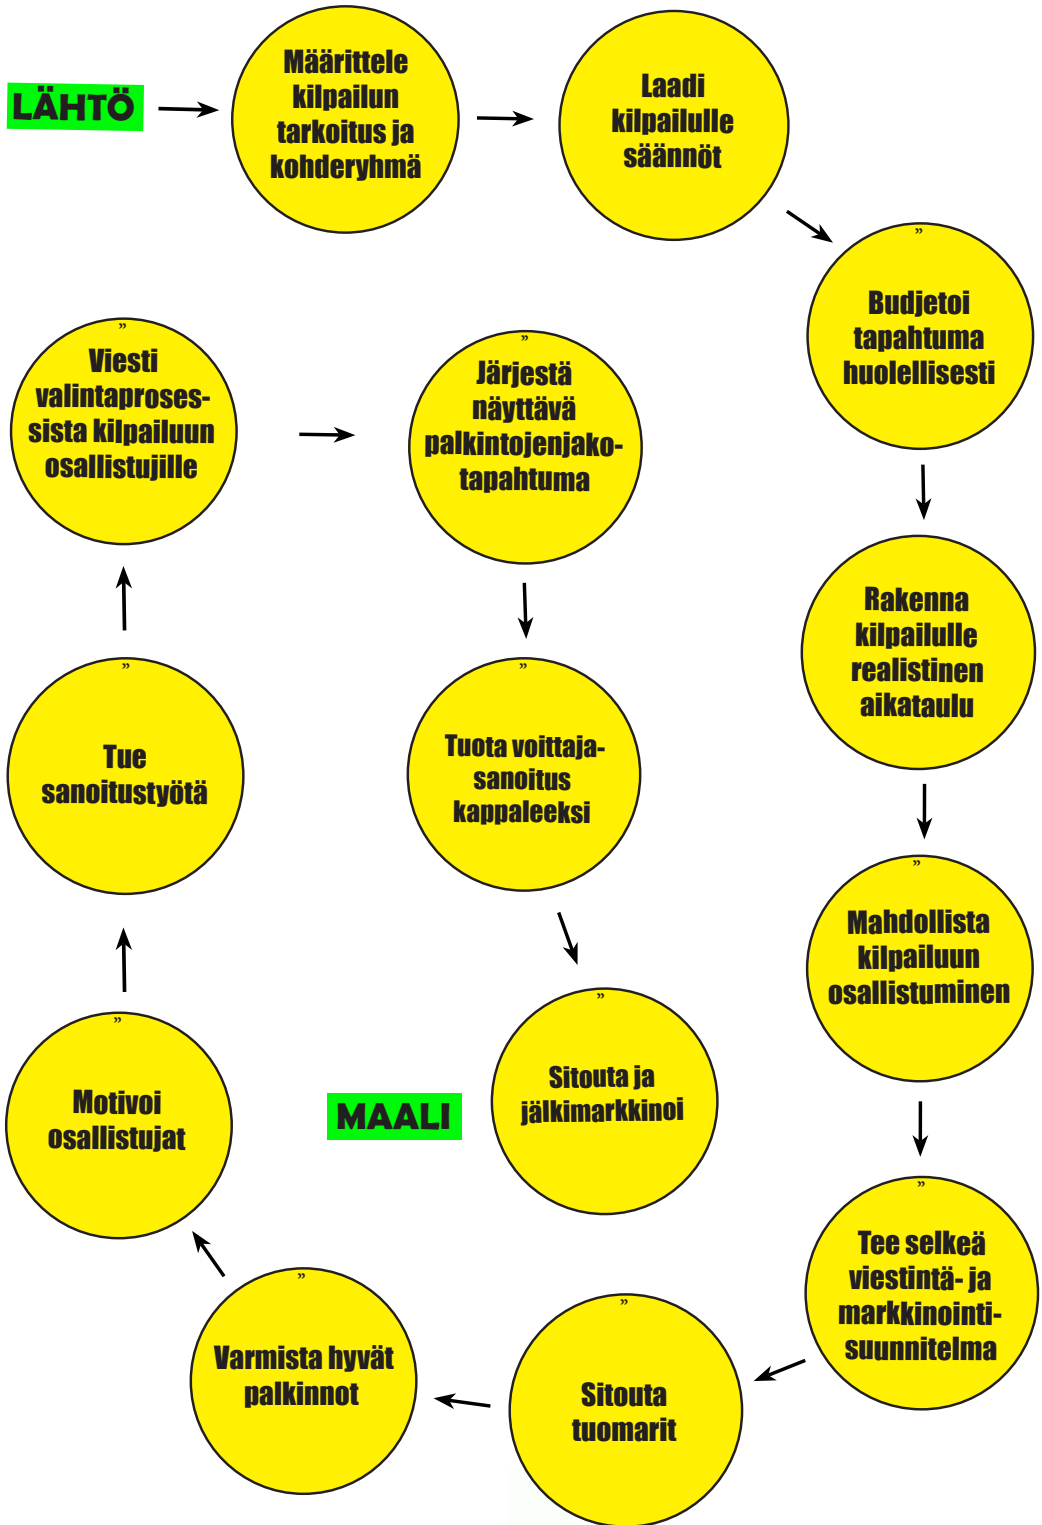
LÄHTÖ

Määrittele kilpailun tarkoitus ja kohderyhmä

Laadi kilpailulle säännöt

”
Budjetoi tapahtuma huolellisesti

Rakenna kilpailulle realistinen aikataulu

”
Mahdollista kilpailuun osallistuminen

”
Tee selkeä viestintä- ja markkinointisuunnitelma

”
Sitouta tuomarit

”
Varmista hyvät palkinnot

”
Motivoi osallistujat

”
Tue sanoitustyötä

”
Viesti valintaprosessista kilpailuun osallistujille

”
Järjestä näyttävä palkintojenjakotapahtuma

”
Tuota voittajasanoitus kappaleeksi

”
Sitouta ja jälkimarkkinoi

MAALI